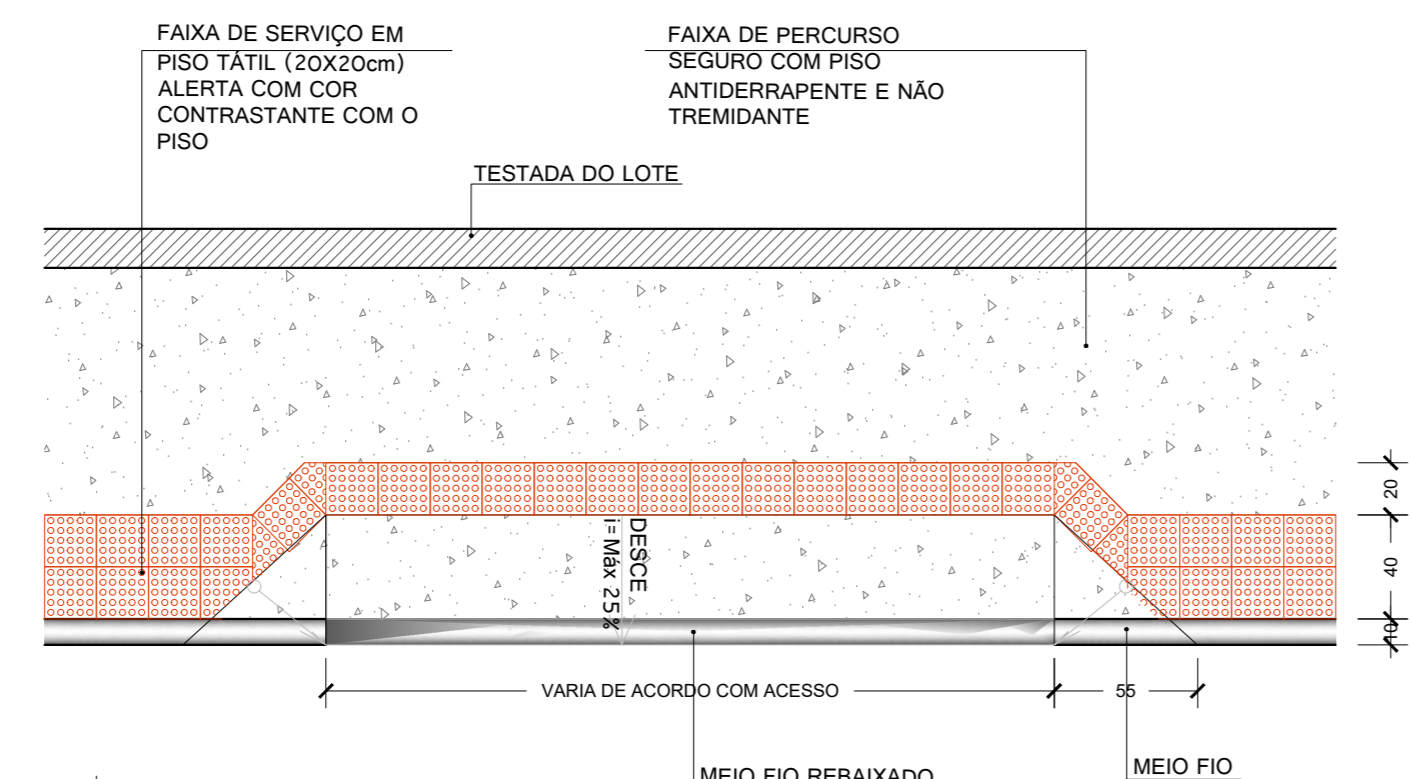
FAIXA DE SERVIÇO EM PISO TÁTIL (20X20cm) ALERTA COM COR CONTRASTANTE COM O PISO

FAIXA DE PERCURSO SEGURO COM PISO ANTIDERRAPENTE E NÃO TREMIDANTE

TESTADA DO LOTE

DESCE
i= Máx 25%

20
40
10

VARIA DE ACORDO COM ACESSO
55

MEIO FIO REBAIXADO
MEIO FIO